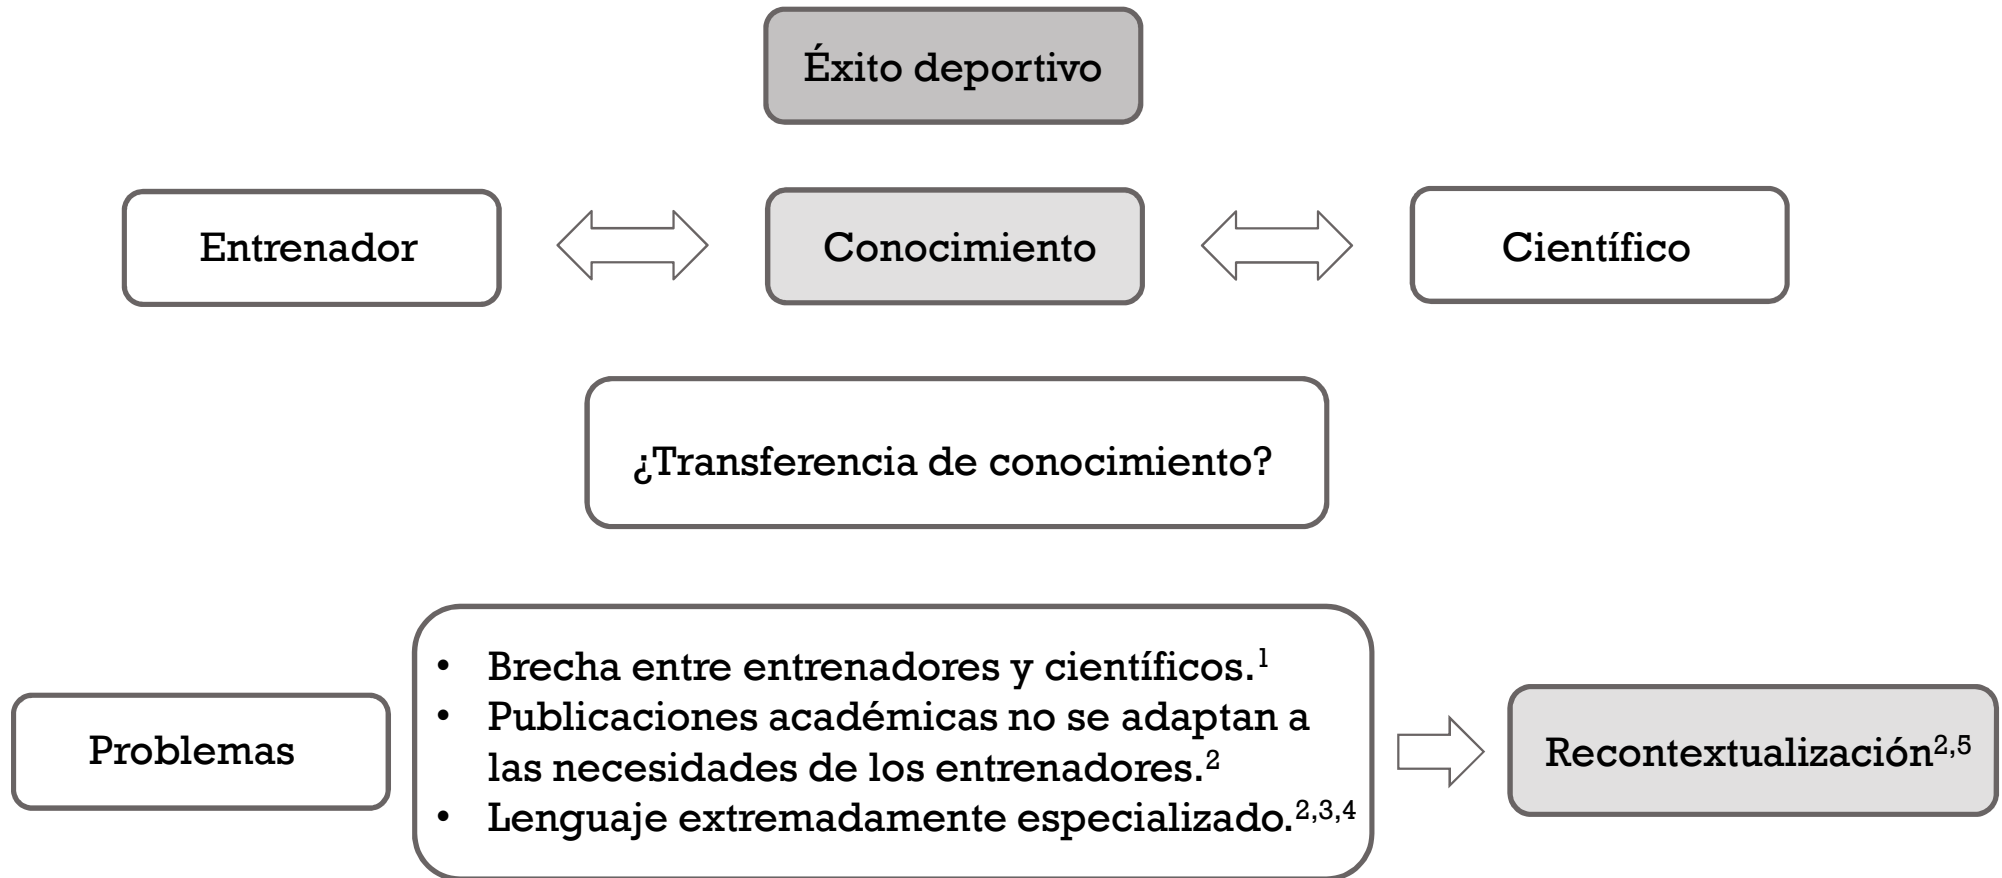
Éxito deportivo

Entrenador

Conocimiento

Científico

¿Transferencia de conocimiento?

Problemas

- Brecha entre entrenadores y científicos.$^{1}$
- Publicaciones académicas no se adaptan a las necesidades de los entrenadores.$^{2}$
- Lenguaje extremadamente especializado.$^{2,3,4}$

Recontextualización$^{2,5}$